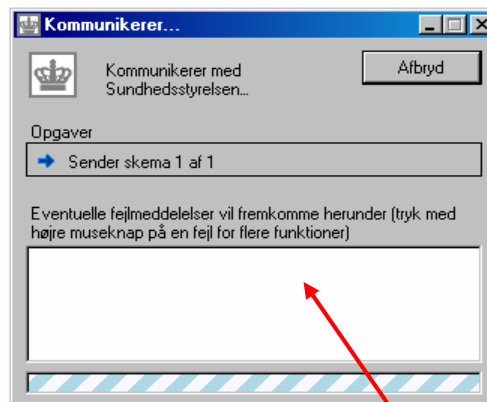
Kommunikerer...

Kommunikerer med Sundhedsstyrelsen...

Afbryd

Opgaver

Sender skema 1 af 1

Eventuelle fejlmeddelelser vil fremkomme herunder (tryk med højre museknap på en fejl for flere funktioner)